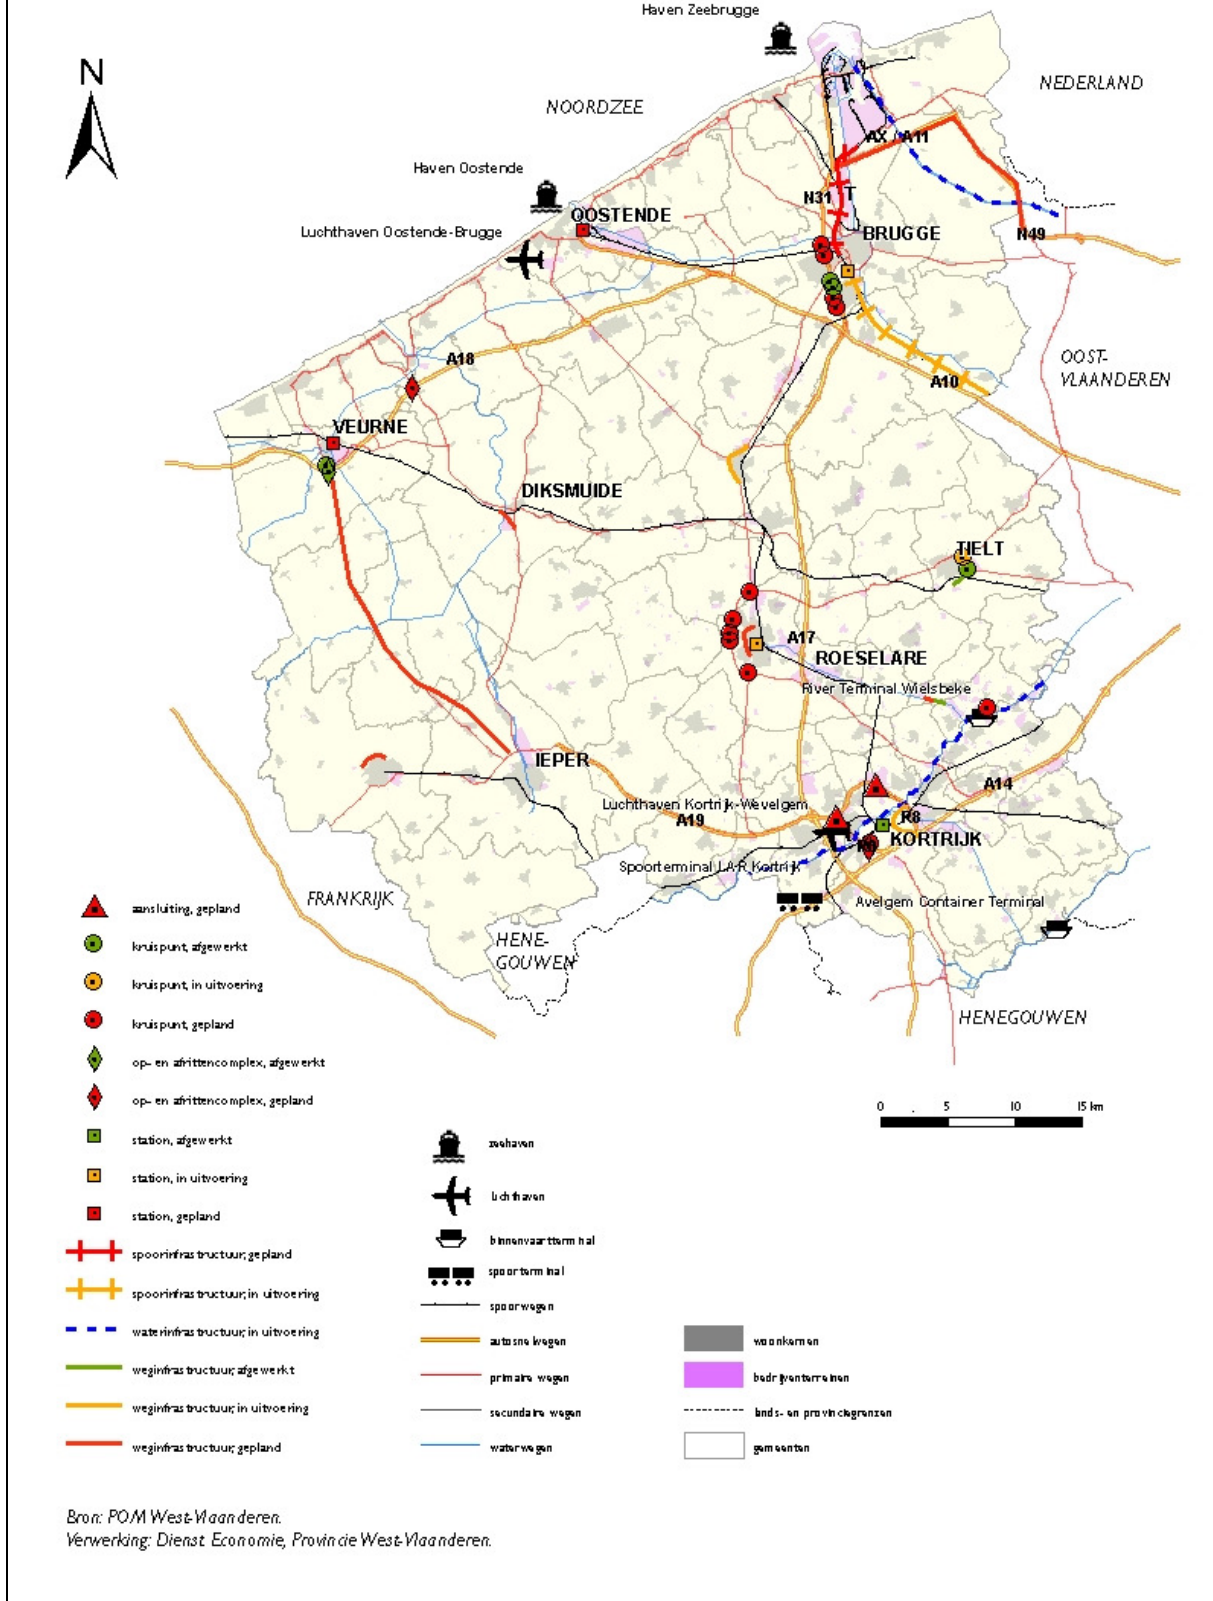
N

Haven Zeebrugge

NOORDZEE

NEDERLAND

AX A11

Haven Oostende

N31

OOSTENDE

Luchthaven Oostende-Brugge

BRUGGE

N49

A18

OOST-VLAANDEREN

A10

VEURNE

DIKSMUIDE

TIELT

A17

ROESELARE

River Terminal Wielsbeke

IEPER

A14

Luchthaven Kortrijk-Wevelgem

A19

R8

KORTRIJK

N8

Spoorterminal LAR Kortrijk

FRANKRIJK

Avelgem Container Terminal

HENE-GOUWEN

HENEGOUWEN

aansluiting, gepland

kruispunt, afgewerkt

kruispunt, in uitvoering

kruispunt, gepland

op- en afrittencomplex, afgewerkt

op- en afrittencomplex, gepland

station, afgewerkt

station, in uitvoering

station, gepland

spoorinfrastructuur, gepland

spoorinfrastructuur, in uitvoering

waterinfrastructuur, in uitvoering

weginfrastructuur, afgewerkt

weginfrastructuur, in uitvoering

weginfrastructuur, gepland

0 5 10 15 km

zeehaven

luchthaven

binnenvaartterminal

spoorterminal

spoorwegen

autosnelwegen

primaire wegen

secundaire wegen

waterwegen

woonkernen

bedrijventerreinen

lands- en provinciegrenzen

gemeenten

Bron: POM West-Vlaanderen.
Verwerking: Dienst Economie, Provincie West-Vlaanderen.